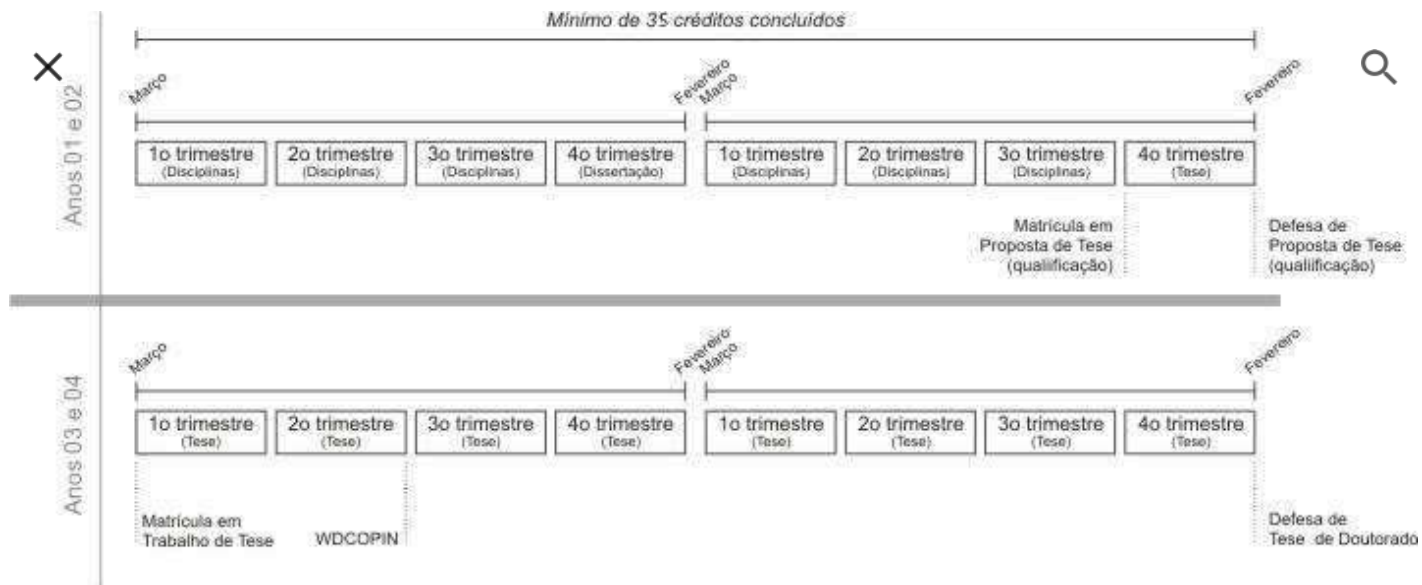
Mínimo de 35 créditos concluídos

Anos 01 e 02

Março

Fevereiro
Março

Fevereiro

1o trimestre
(Disciplinas)

2o trimestre
(Disciplinas)

3o trimestre
(Disciplinas)

4o trimestre
(Dissertação)

1o trimestre
(Disciplinas)

2o trimestre
(Disciplinas)

3o trimestre
(Disciplinas)

4o trimestre
(Tese)

Matrícula em Proposta de Tese (qualificação)

Defesa de Proposta de Tese (qualificação)

Anos 03 e 04

Março

Fevereiro
Março

Fevereiro

1o trimestre
(Tese)

2o trimestre
(Tese)

3o trimestre
(Tese)

4o trimestre
(Tese)

1o trimestre
(Tese)

2o trimestre
(Tese)

3o trimestre
(Tese)

4o trimestre
(Tese)

Matrícula em Trabalho de Tese

WDCOPIN

Defesa de Tese de Doutorado